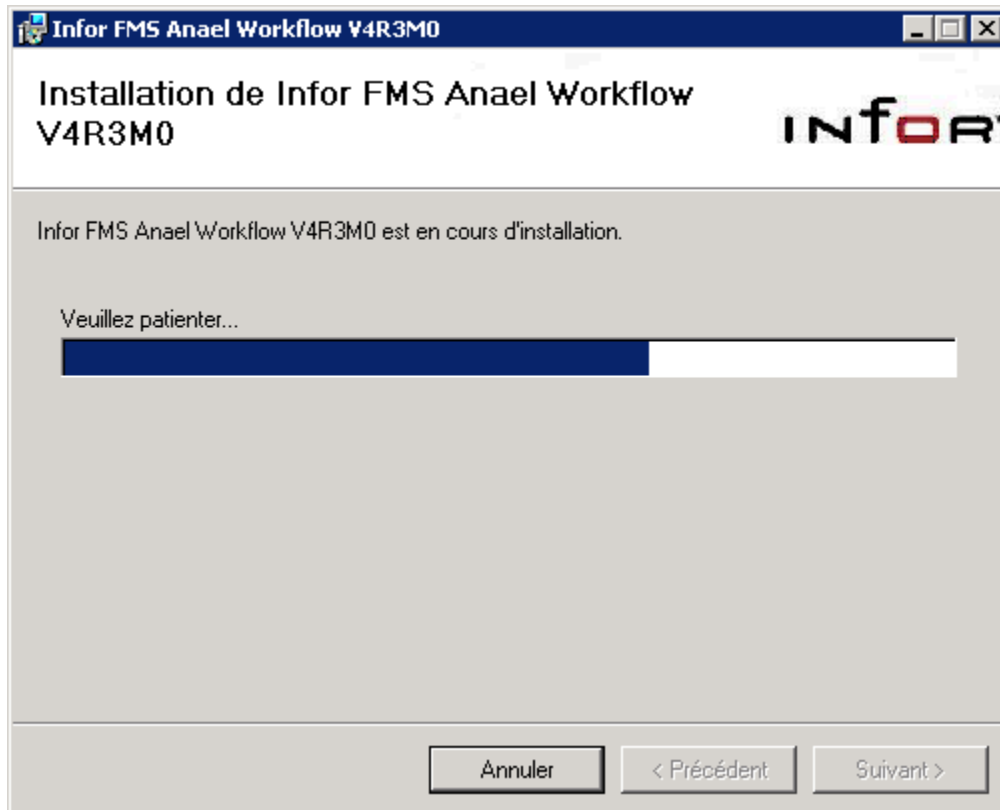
Infor FMS Anael Workflow V4R3M0

Installation de Infor FMS Anael Workflow V4R3M0

INFOR

Infor FMS Anael Workflow V4R3M0 est en cours d'installation.

Veuillez patienter...

Annuler

< Précédent

Suivant >